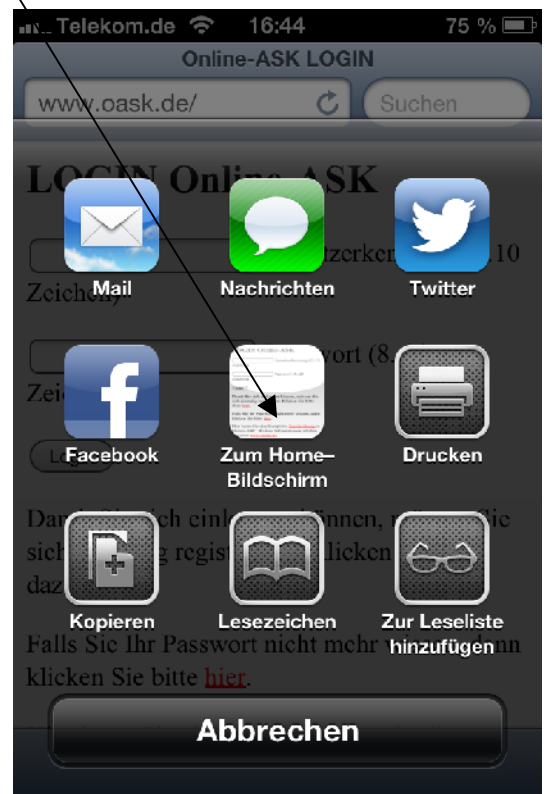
Telekom.de 16:44 75 %

Online-ASK LOGIN

www.oask.de/

Suchen

LOGIN Online-ASK

Mail

Nachrichten

Twitter

Facebook

Zum Home–Bildschirm

Drucken

Kopieren

Lesezeichen

Zur Leseliste hinzufügen

Falls Sie Ihr Passwort nicht mehr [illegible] klicken Sie bitte hier.

Abbrechen